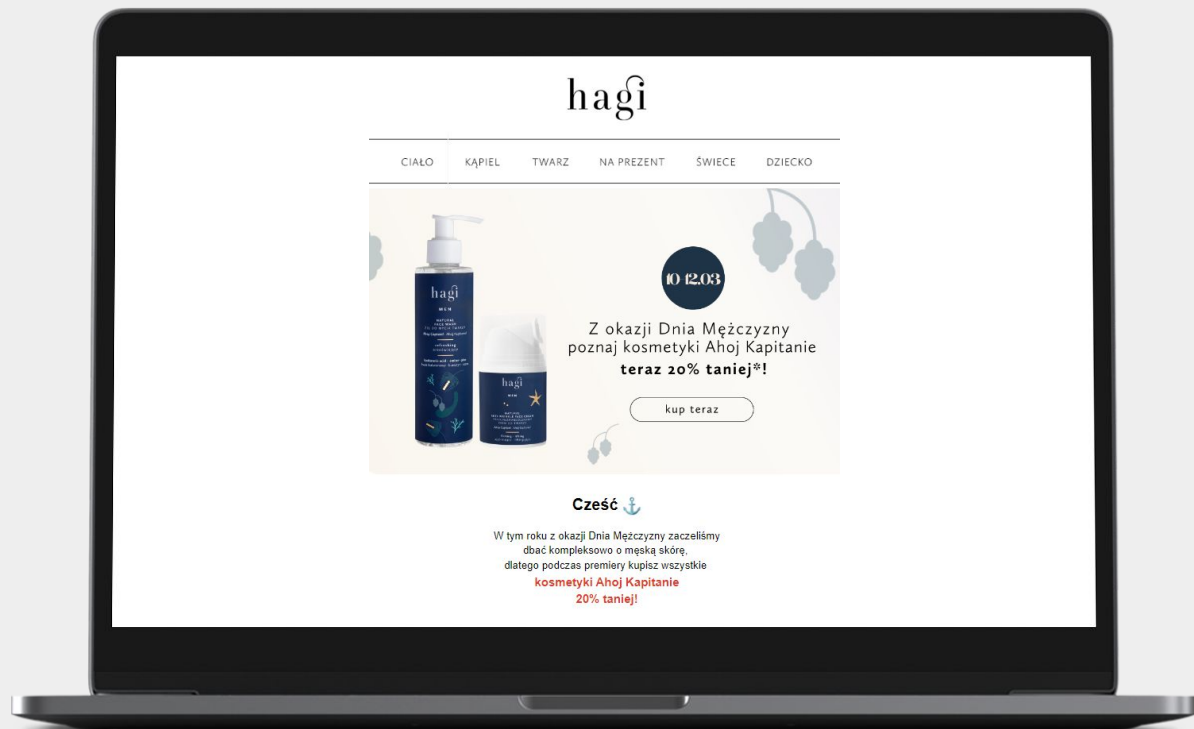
hagi

CIAŁO KĄPIEL TWARZ NA PREZENT ŚWIECE DZIECKO

hagi

MEN

hagi

MEN

10-12.03

Z okazji Dnia Mężczyzny poznaj kosmetyki Ahoj Kapitanie **teraz 20% taniej*!**

kup teraz

**Cześć** ⚓

W tym roku z okazji Dnia Mężczyzny zaczęliśmy dbać kompleksowo o męską skórę, dlatego podczas premiery kupisz wszystkie **kosmetyki Ahoj Kapitanie 20% taniej!**